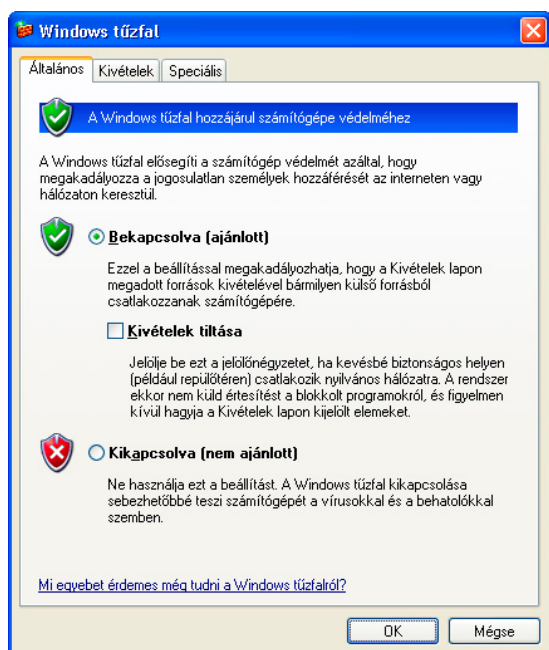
Windows tűzfal

Általános | Kivételek | Speciális

A Windows tűzfal hozzájárul számítógépe védelméhez

A Windows tűzfal elősegíti a számítógép védelmét azáltal, hogy megakadályozza a jogosulatlan személyek hozzáférését az interneten vagy hálózaton keresztül.

Bekapcsolva (ajánlott)

Ezzel a beállítással megakadályozhatja, hogy a Kivételek lapon megadott források kivételével bármilyen külső forrásból csatlakozzanak számítógépére.

Kivételek tiltása

Jelölje be ezt a jelölőnégyzetet, ha kevésbé biztonságos helyen (például repülőtéren) csatlakozik nyilvános hálózatra. A rendszer ekkor nem küld értesítést a blokkolt programokról, és figyelmen kívül hagyja a Kivételek lapon kijelölt elemeket.

Kikapcsolva (nem ajánlott)

Ne használja ezt a beállítást. A Windows tűzfal kikapcsolása sebezhetőbbé teszi számítógépét a vírusokkal és a behatolókkal szemben.

Mi egyebet érdemes még tudni a Windows tűzfalról?

OK | Mégse